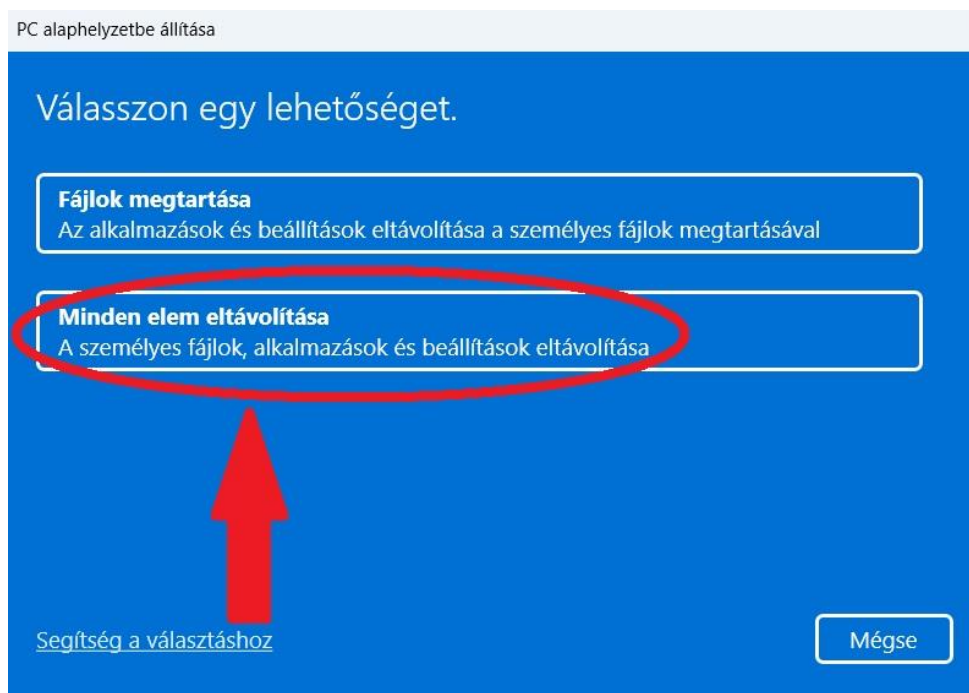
PC alaphelyzetbe állítása

Válasszon egy lehetőséget.

Fájlok megtartása
Az alkalmazások és beállítások eltávolítása a személyes fájlok megtartásával

Minden elem eltávolítása
A személyes fájlok, alkalmazások és beállítások eltávolítása

Segítség a választáshoz

Mégse